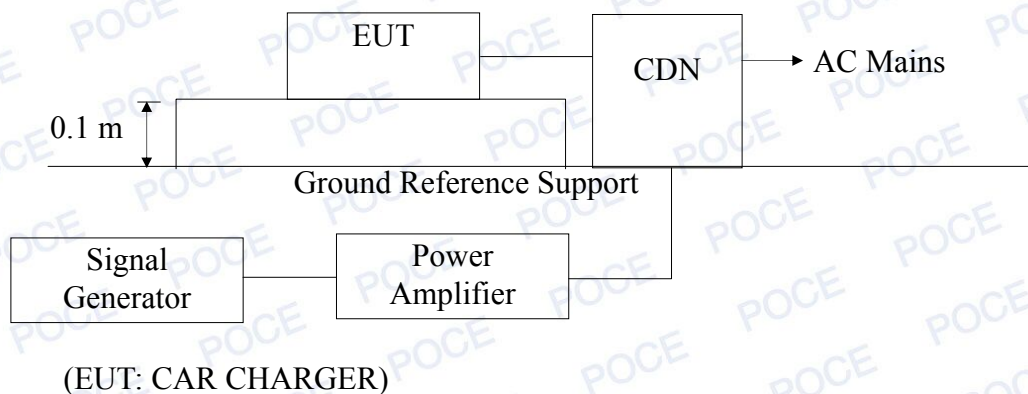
EUT

CDN

AC Mains

0.1 m

Ground Reference Support

Signal Generator

Power Amplifier

(EUT: CAR CHARGER)

POCE POCE POCE POCE POCE POCE POCE POCE POCE POCE POCE POCE POCE POCE POCE POCE POCE POCE POCE POCE